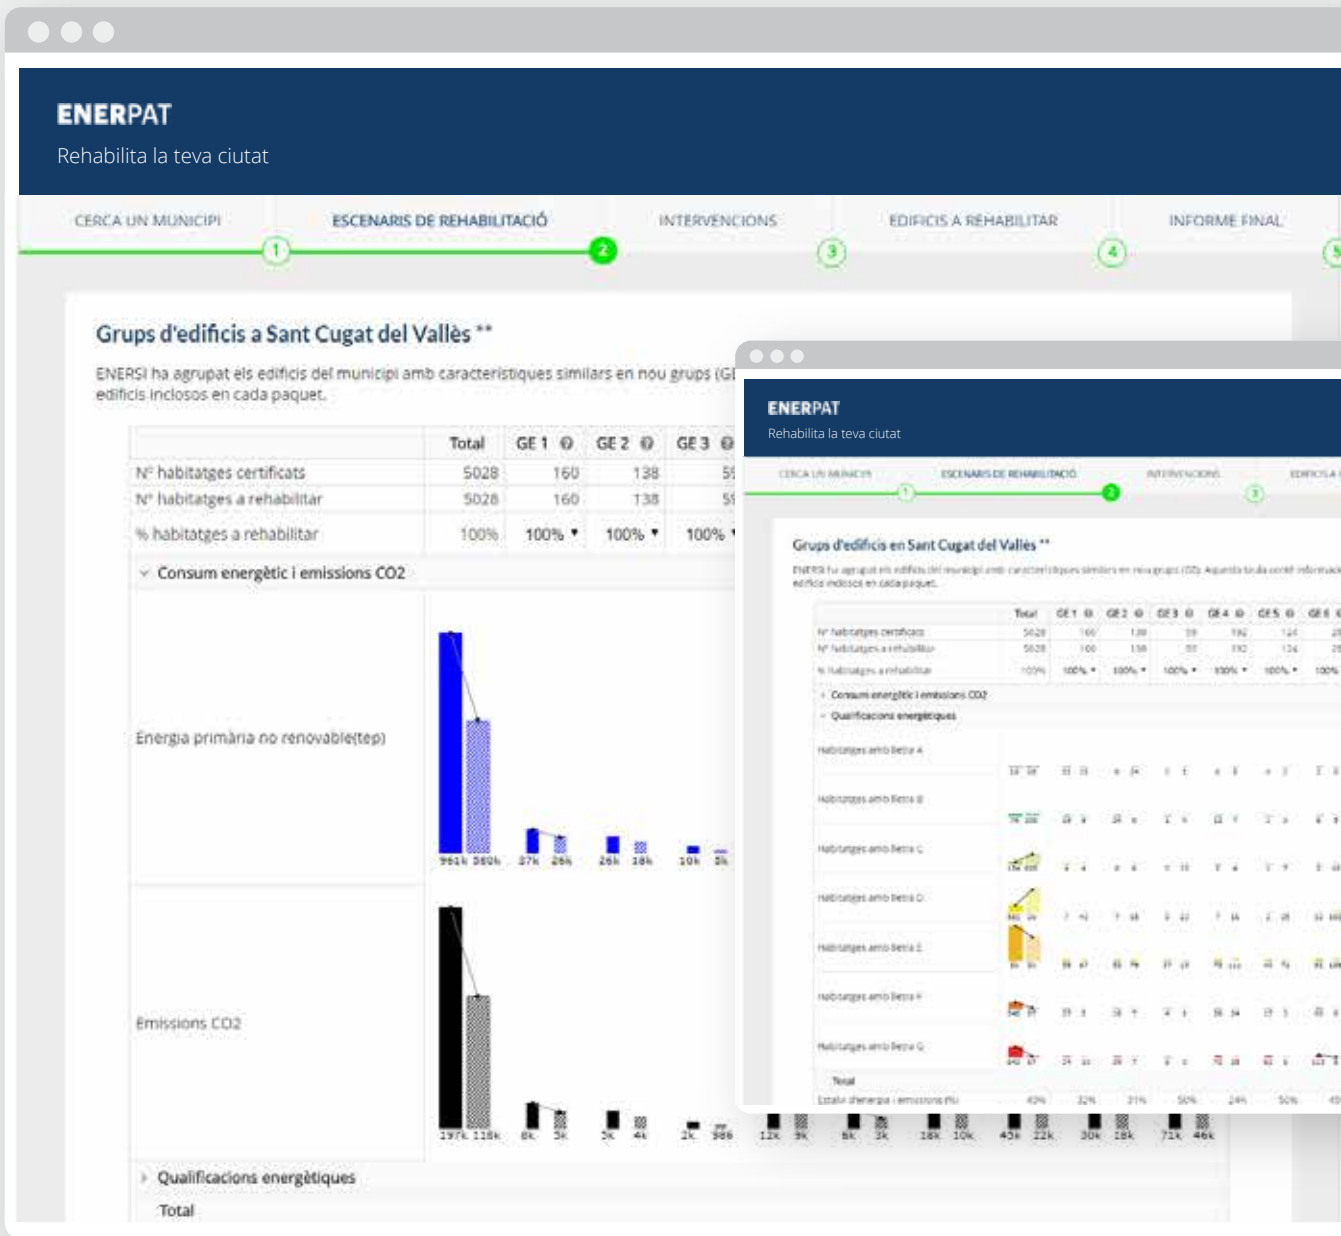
ENERPAT
Rehabilita la teva ciutat

CERCA UN MUNICIPI 1 ESCENARIS DE REHABILITACIÓ 2 INTERVENCIONS 3 EDIFICIS A REHABILITAR 4 INFORME FINAL 5

Grups d'edificis a Sant Cugat del Vallès **

ENERSI ha agrupat els edificis del municipi amb característiques similars en nou grups (G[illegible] edificis inclosos en cada paquet.

| | Total | GE 1 | GE 2 | GE 3 |
|---|---|---|---|---|
| Nº habitatges certificats | 5028 | 160 | 138 | 5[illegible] |
| Nº habitatges a rehabilitar | 5028 | 160 | 138 | 5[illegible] |
| % habitatges a rehabilitar | 100% | 100% | 100% | 100% |

Consum energètic i emissions CO2

Energia primària no renovable(tep)
961k 860k 37k 26k 26k 18k 10k 5k

Emissions CO2
197k 118k 6k 3k 5k 4k 2k 986 12k 9k 6k 3k 18k 10k 45k 22k 30k 18k 71k 46k

Qualificacions energètiques
Total

ENERPAT
Rehabilita la teva ciutat

CERCA UN MUNICIPI 1 ESCENARIS DE REHABILITACIÓ 2 INTERVENCIONS 3 EDIFICIS A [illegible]

Grups d'edificis en Sant Cugat del Vallès **

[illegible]

| | Total | GE 1 | GE 2 | GE 3 | GE 4 | GE 5 | GE 6 |
|---|---|---|---|---|---|---|---|
| Nº habitatges certificats | 5028 | 160 | 138 | 59 | 192 | 124 | 2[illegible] |
| Nº habitatges a rehabilitar | 5028 | 160 | 138 | 59 | 192 | 124 | 2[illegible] |
| % habitatges a rehabilitar | 100% | 100% | 100% | 100% | 100% | 100% | 100% |

Consum energètic i emissions CO2
Qualificacions energètiques
Habitatges amb lletra A
Habitatges amb lletra B
Habitatges amb lletra C
Habitatges amb lletra D
Habitatges amb lletra E
Habitatges amb lletra F
Habitatges amb lletra G
Total
Estalvi d'energia i emissions (%) 42% 32% 21% 50% 24% 50% 45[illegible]